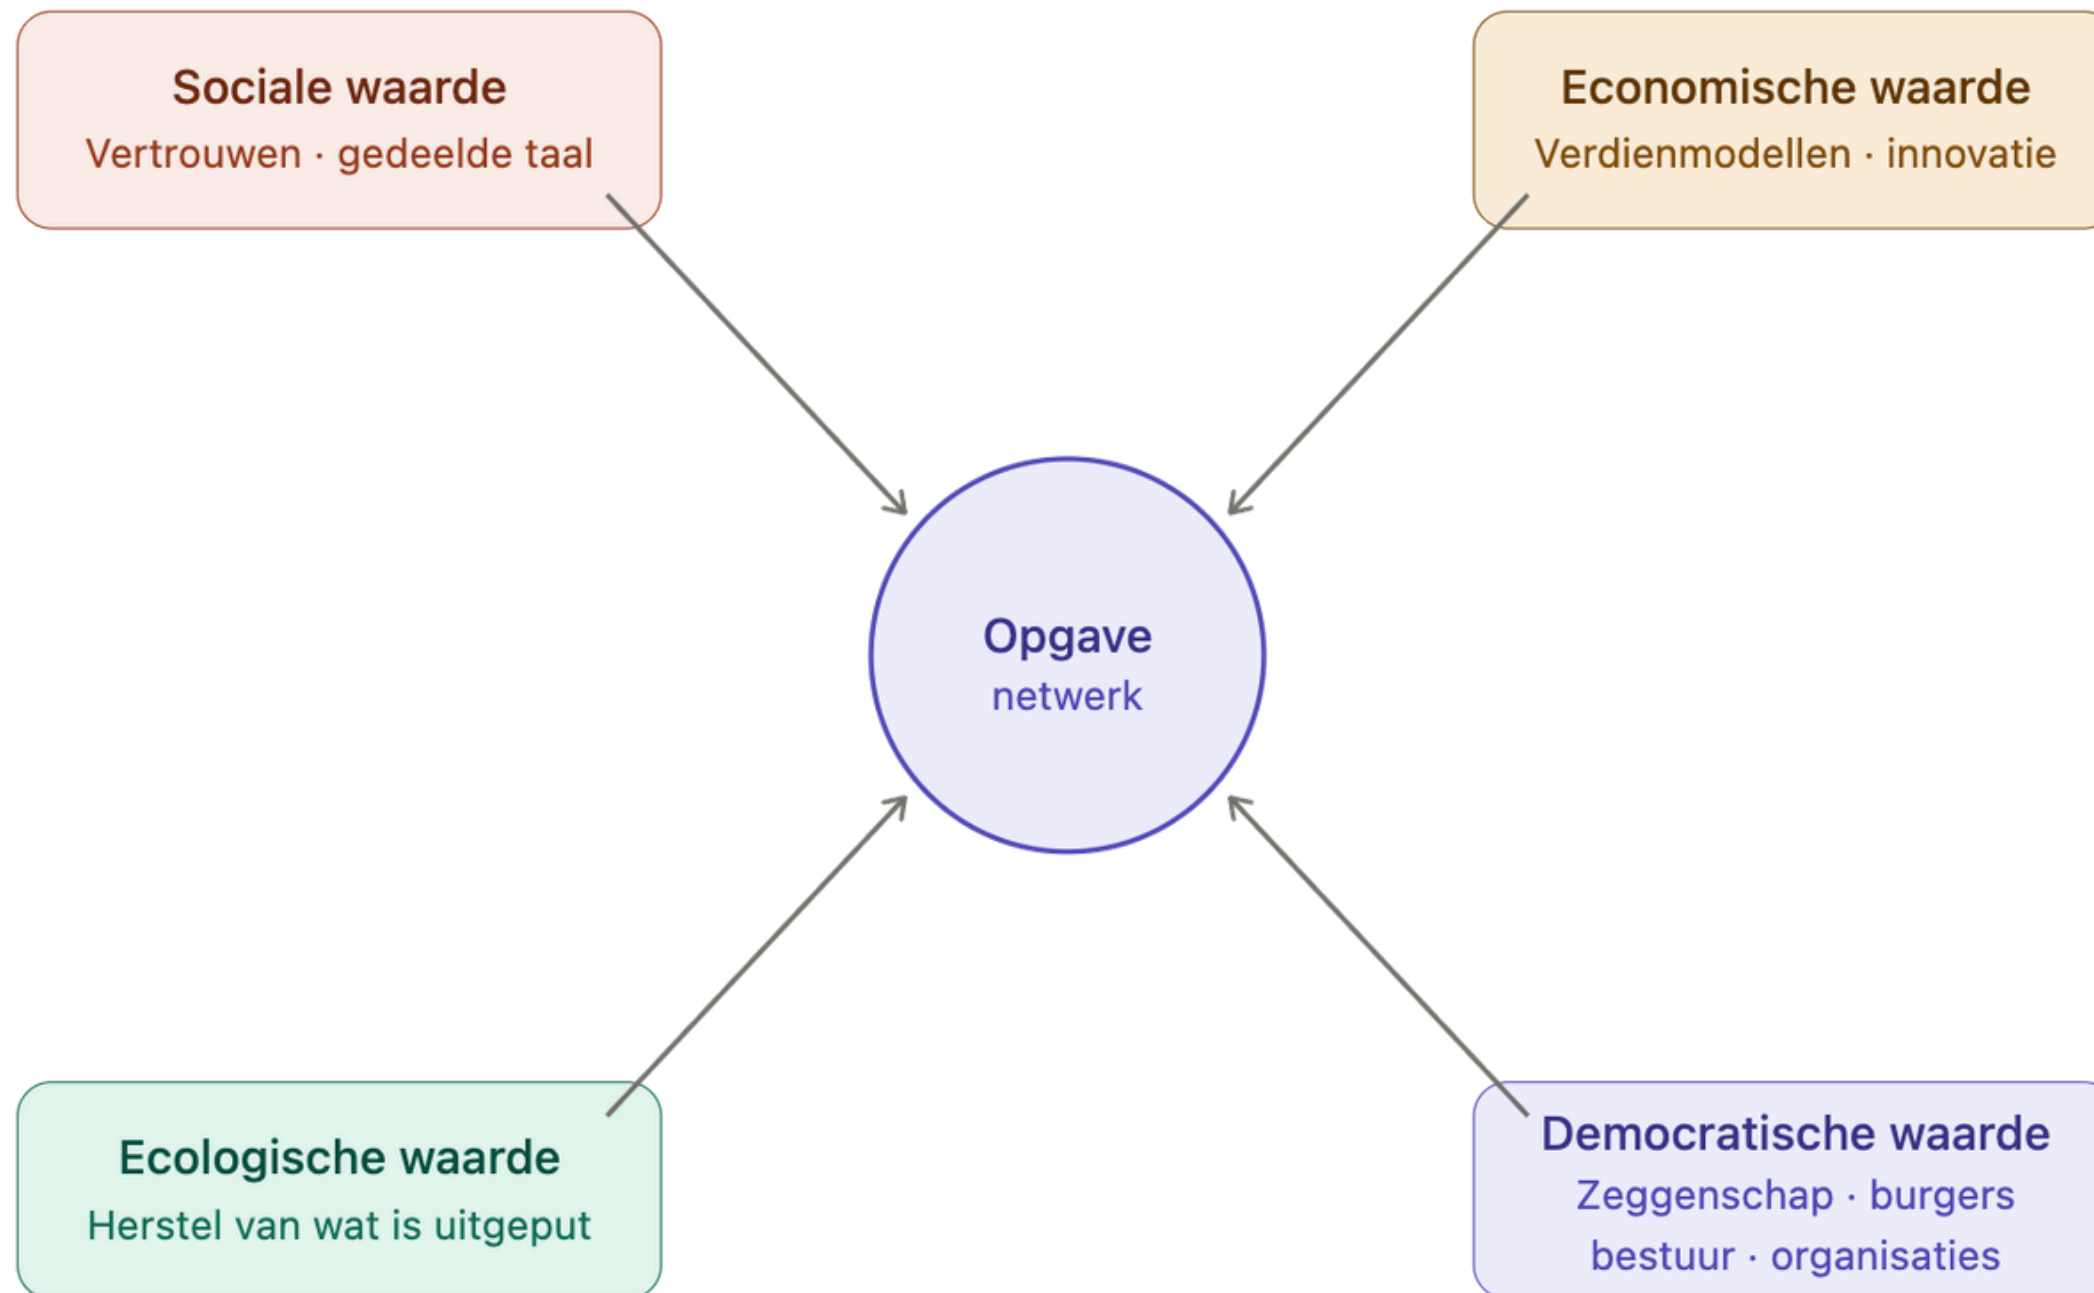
Sociale waarde
Vertrouwen · gedeelde taal

Economische waarde
Verdienmodellen · innovatie

Opgave
netwerk

Ecologische waarde
Herstel van wat is uitgeput

Democratische waarde
Zeggenschap · burgers
bestuur · organisaties